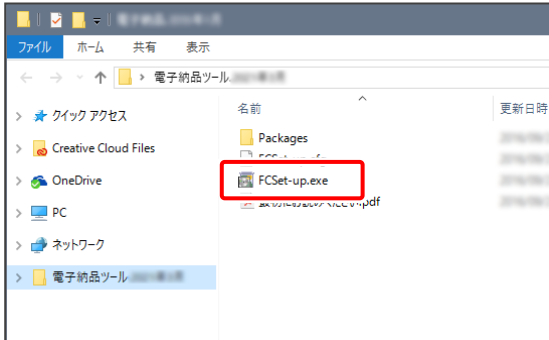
電子納品ツール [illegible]

ファイル ホーム 共有 表示

← → ↑ > 電子納品ツール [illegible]

> クイック アクセス
> Creative Cloud Files
> OneDrive
> PC
> ネットワーク
> 電子納品ツール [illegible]

名前
Packages
FCS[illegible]
FCSet-up.exe
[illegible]にお読みください.pdf

更新日時
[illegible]
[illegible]
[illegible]
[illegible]